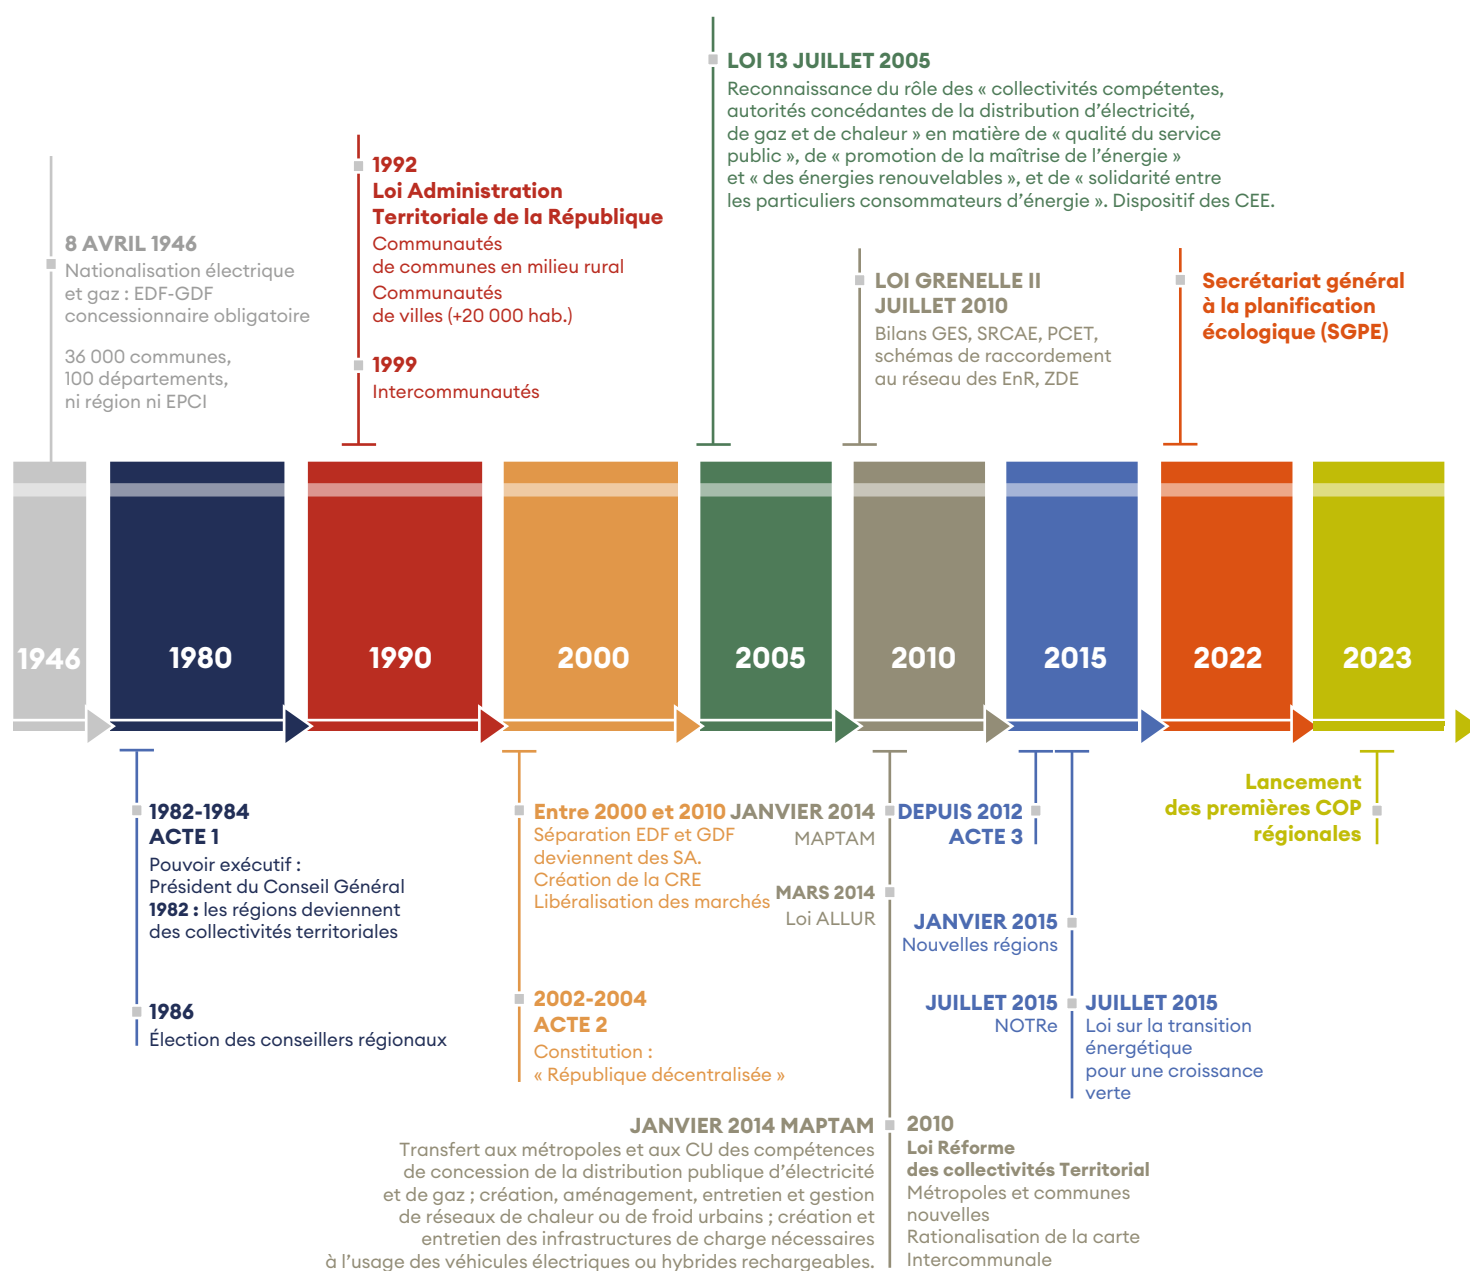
LOI 13 JUILLET 2005
Reconnaissance du rôle des « collectivités compétentes, autorités concédantes de la distribution d'électricité, de gaz et de chaleur » en matière de « qualité du service public », de « promotion de la maîtrise de l'énergie » et « des énergies renouvelables », et de « solidarité entre les particuliers consommateurs d'énergie ». Dispositif des CEE.

8 AVRIL 1946
Nationalisation électrique et gaz : EDF-GDF concessionnaire obligatoire

36 000 communes, 100 départements, ni région ni EPCI

1992
Loi Administration Territoriale de la République
Communautés de communes en milieu rural
Communautés de villes (+20 000 hab.)

1999
Intercommunautés

LOI GRENELLE II JUILLET 2010
Bilans GES, SRCAE, PCET, schémas de raccordement au réseau des EnR, ZDE

Secrétariat général à la planification écologique (SGPE)

1946

1980

1990

2000

2005

2010

2015

2022

2023

1982-1984
ACTE 1
Pouvoir exécutif : Président du Conseil Général
1982 : les régions deviennent des collectivités territoriales

1986
Élection des conseillers régionaux

Entre 2000 et 2010
Séparation EDF et GDF deviennent des SA.
Création de la CRE
Libéralisation des marchés

2002-2004
ACTE 2
Constitution : « République décentralisée »

JANVIER 2014
MAPTAM

MARS 2014
Loi ALLUR

DEPUIS 2012
ACTE 3

JANVIER 2015
Nouvelles régions

JUILLET 2015
NOTRe

JUILLET 2015
Loi sur la transition énergétique pour une croissance verte

Lancement des premières COP régionales

JANVIER 2014 MAPTAM
Transfert aux métropoles et aux CU des compétences de concession de la distribution publique d'électricité et de gaz ; création, aménagement, entretien et gestion de réseaux de chaleur ou de froid urbains ; création et entretien des infrastructures de charge nécessaires à l'usage des véhicules électriques ou hybrides rechargeables.

2010
Loi Réforme des collectivités Territorial
Métropoles et communes nouvelles
Rationalisation de la carte Intercommunale